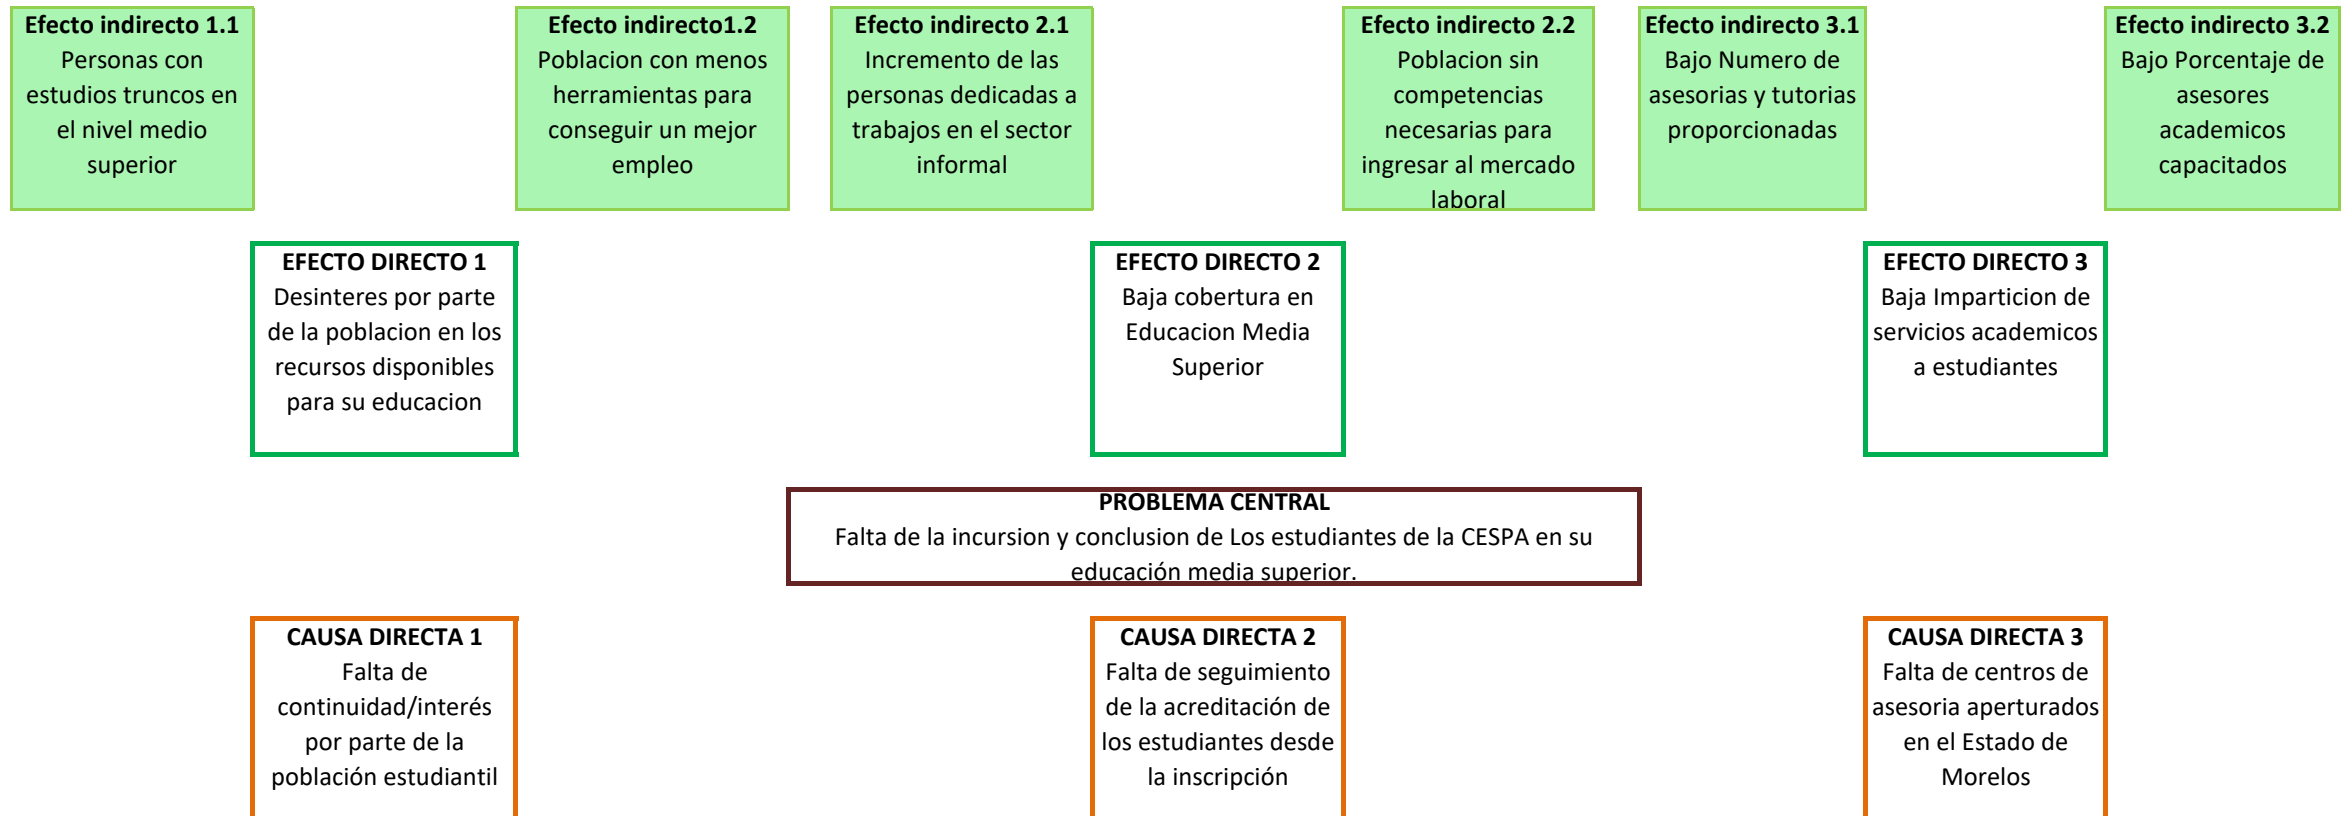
Efecto indirecto 1.1
Personas con estudios truncos en el nivel medio superior

Efecto indirecto1.2
Poblacion con menos herramientas para conseguir un mejor empleo

Efecto indirecto 2.1
Incremento de las personas dedicadas a trabajos en el sector informal

Efecto indirecto 2.2
Poblacion sin competencias necesarias para ingresar al mercado laboral

Efecto indirecto 3.1
Bajo Numero de asesorias y tutorias proporcionadas

Efecto indirecto 3.2
Bajo Porcentaje de asesores academicos capacitados

EFECTO DIRECTO 1
Desinteres por parte de la poblacion en los recursos disponibles para su educacion

EFECTO DIRECTO 2
Baja cobertura en Educacion Media Superior

EFECTO DIRECTO 3
Baja Imparticion de servicios academicos a estudiantes

PROBLEMA CENTRAL
Falta de la incursion y conclusion de Los estudiantes de la CESPA en su educación media superior.

CAUSA DIRECTA 1
Falta de continuidad/interés por parte de la población estudiantil

CAUSA DIRECTA 2
Falta de seguimiento de la acreditación de los estudiantes desde la inscripción

CAUSA DIRECTA 3
Falta de centros de asesoria aperturados en el Estado de Morelos